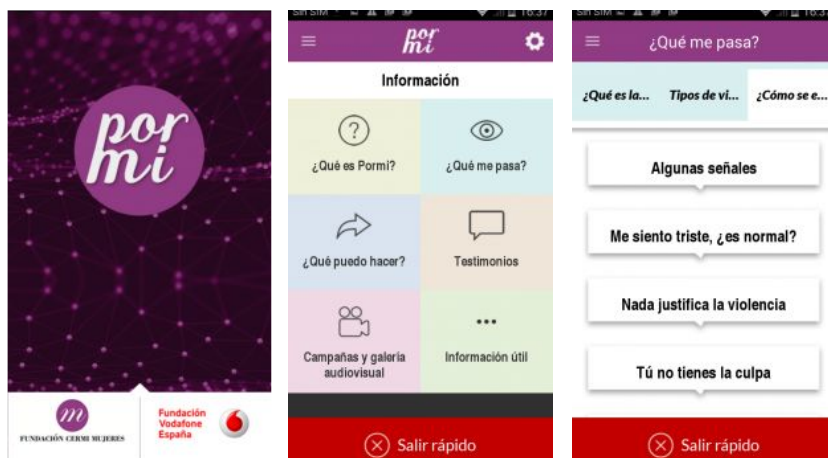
por mi

m
FUNDACIÓN CERMI MUJERES

Fundación Vodafone España

Sin SIM 16:37

por mi

Información

¿Qué es Pormi?

¿Qué me pasa?

¿Qué puedo hacer?

Testimonios

Campañas y galería audiovisual

Información útil

Salir rápido

Sin SIM 16:3

¿Qué me pasa?

¿Qué es la...

Tipos de vi...

¿Cómo se e...

Algunas señales

Me siento triste, ¿es normal?

Nada justifica la violencia

Tú no tienes la culpa

Salir rápido